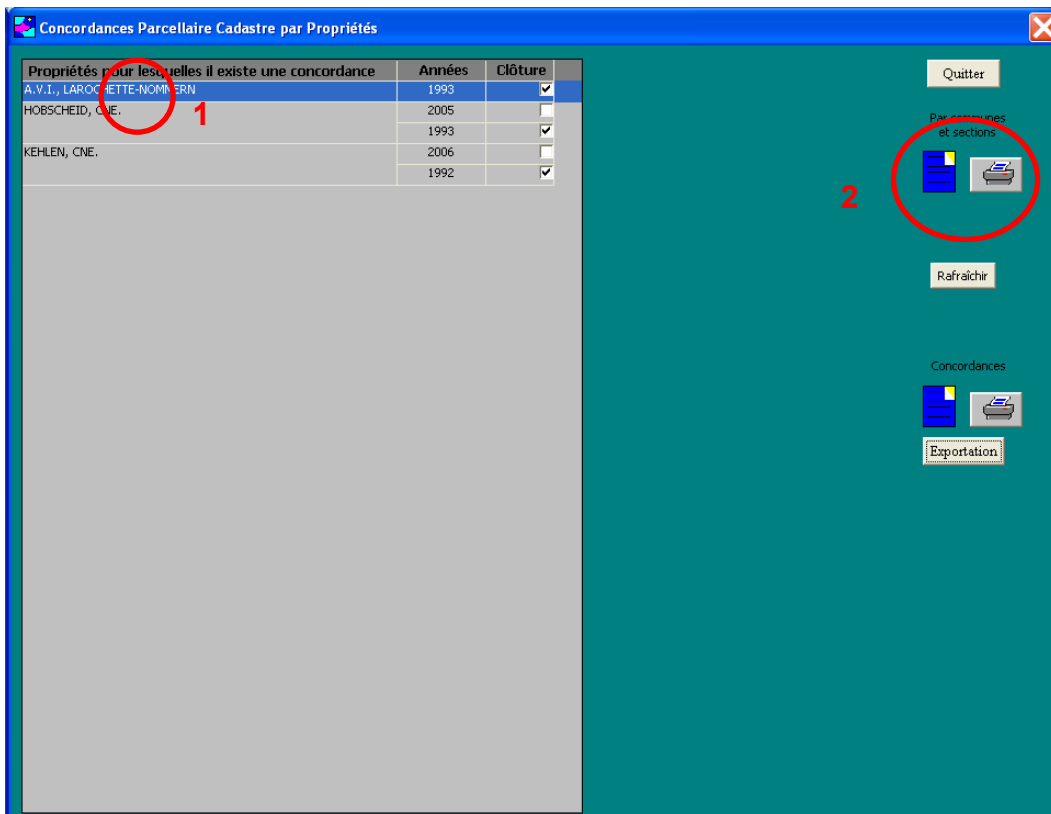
Concordances Parcellaire Cadastre par Propriétés

| Propriétés pour lesquelles il existe une concordance | Années | Clôture |
|---|---|---|
| A.V.I., LAROCHETTE-NOMMERN | 1993 | ☑ |
| HOBSCHEID, CNE. | 2005 | ☐ |
| | 1993 | ☑ |
| KEHLEN, CNE. | 2006 | ☐ |
| | 1992 | ☑ |

1

Quitter

Par communes et sections

2

Rafraîchir

Concordances

Exportation